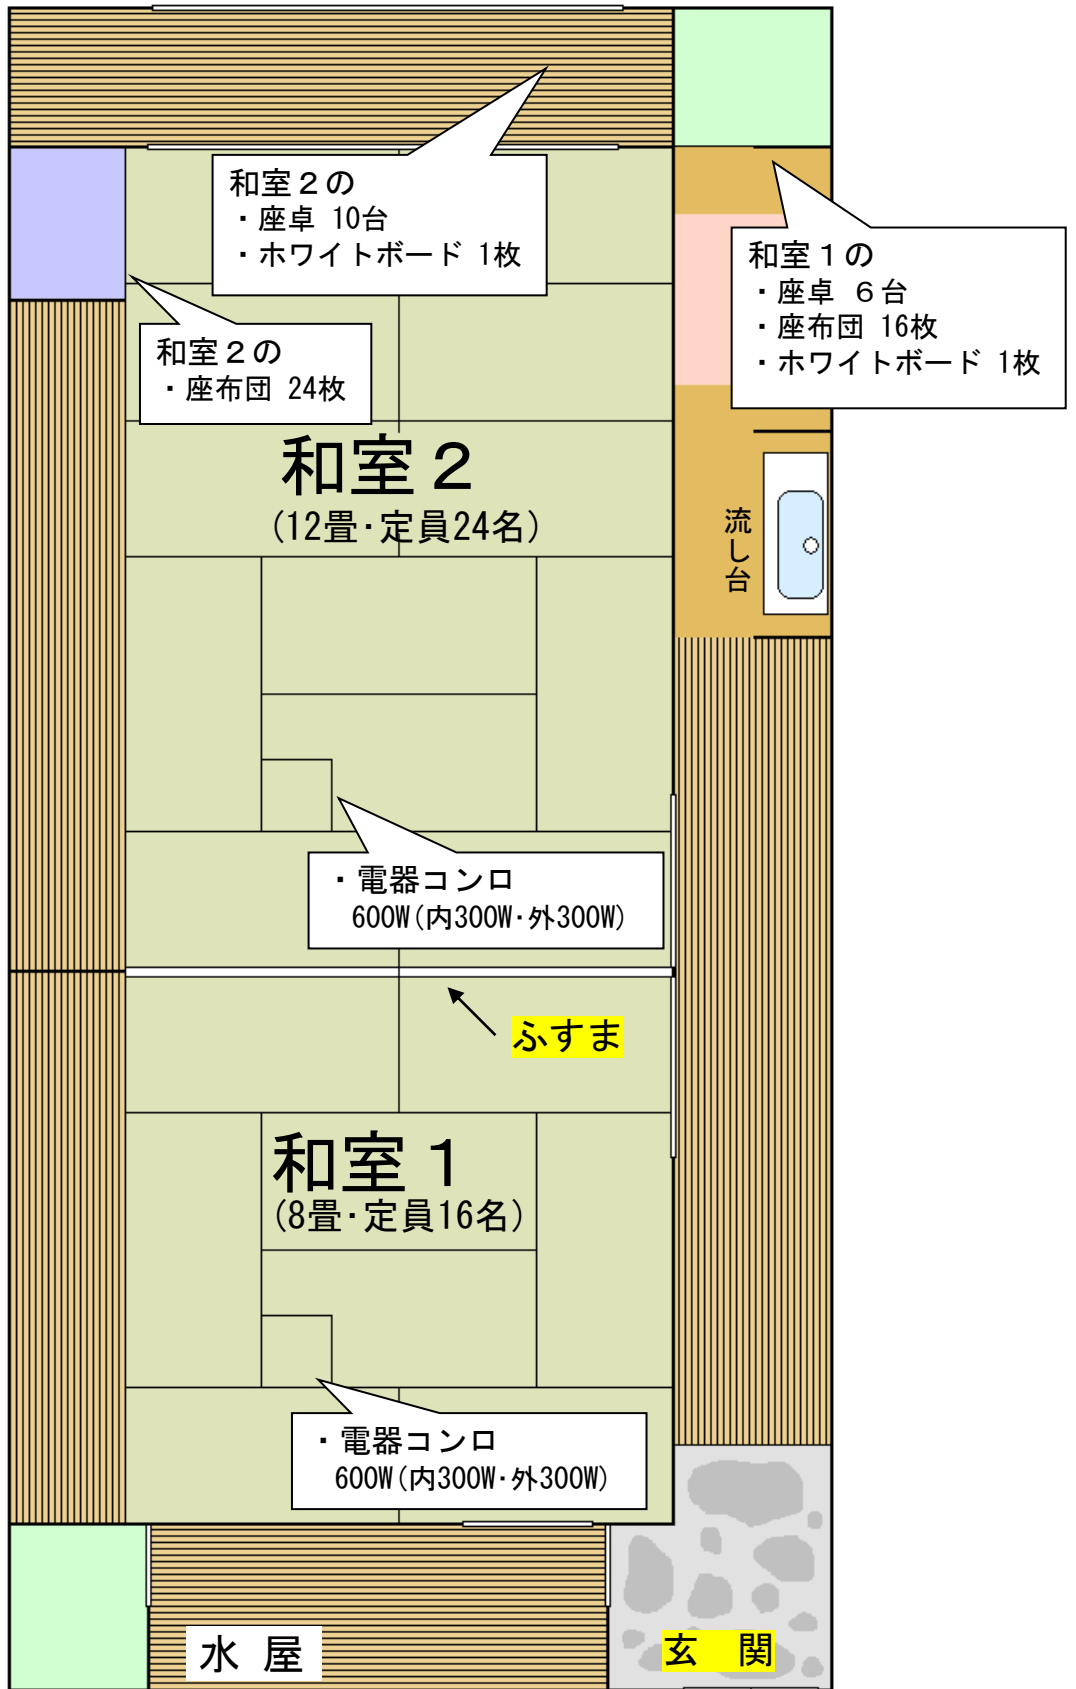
和室２の
・座卓 10台
・ホワイトボード 1枚

和室２の
・座布団 24枚

和室１の
・座卓 ６台
・座布団 16枚
・ホワイトボード 1枚

和室２
(12畳･定員24名)

流し台

・電器コンロ
600W(内300W･外300W)

ふすま

和室１
(8畳･定員16名)

・電器コンロ
600W(内300W･外300W)

水 屋

玄 関